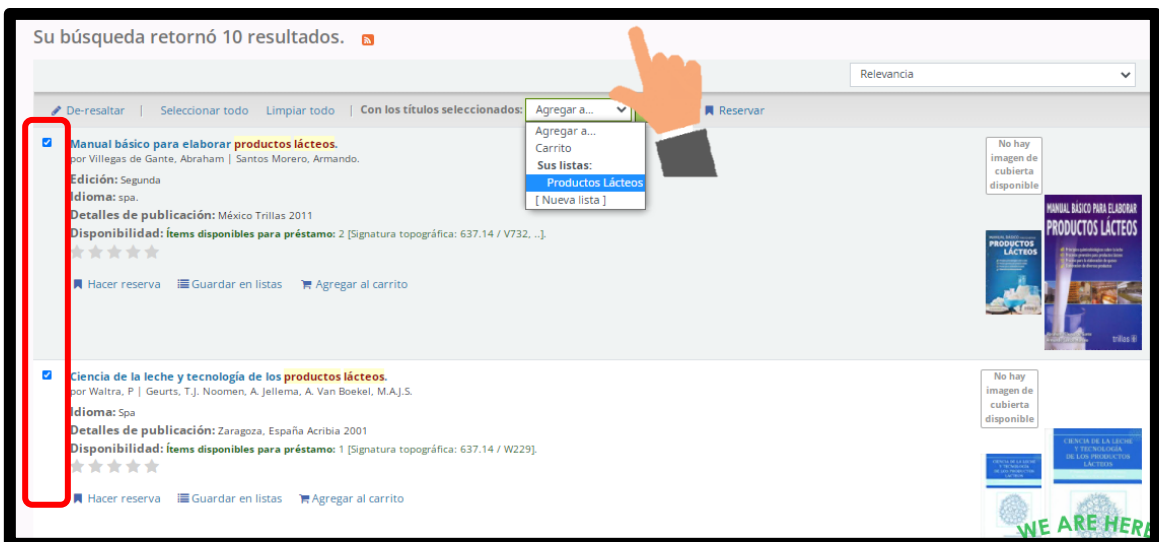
Su búsqueda retornó 10 resultados.

Relevancia

De-resaltar | Seleccionar todo Limpiar todo | Con los títulos seleccionados: Agregar a... Reservar

Agregar a...
Carrito
Sus listas:
Productos Lácteos
[ Nueva lista ]

Manual básico para elaborar productos lácteos.
por Villegas de Gante, Abraham | Santos Morero, Armando.
Edición: Segunda
Idioma: spa.
Detalles de publicación: México Trillas 2011
Disponibilidad: Ítems disponibles para préstamo: 2 [Signatura topográfica: 637.14 / V732, ...].

Hacer reserva Guardar en listas Agregar al carrito

No hay imagen de cubierta disponible

MANUAL BÁSICO PARA ELABORAR PRODUCTOS LÁCTEOS

trillas

Ciencia de la leche y tecnología de los productos lácteos.
por Waltra, P | Geurts, T.J. Noomen, A. Jellema, A. Van Boekel, M.A.J.S.
Idioma: Spa
Detalles de publicación: Zaragoza, España Acribia 2001
Disponibilidad: Ítems disponibles para préstamo: 1 [Signatura topográfica: 637.14 / W229].

Hacer reserva Guardar en listas Agregar al carrito

No hay imagen de cubierta disponible

CIENCIA DE LA LECHE Y TECNOLOGÍA DE LOS PRODUCTOS LÁCTEOS

WE ARE HERE